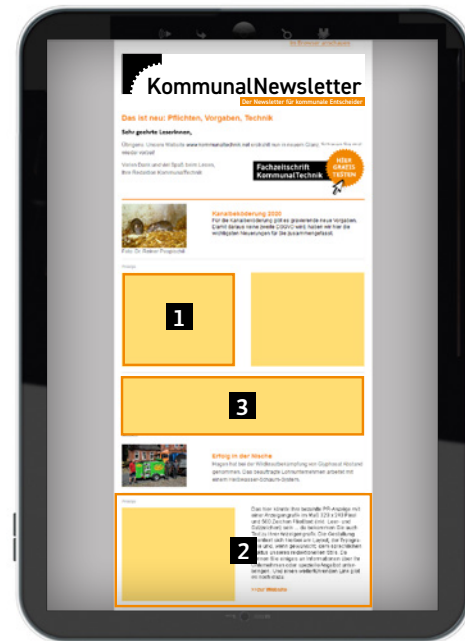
Im Browser anschauen

KommunalNewsletter

Der Newsletter für kommunale Entscheider

Das ist neu: Pflichten, Vorgaben, Technik

Sehr geehrte Leserinnen,

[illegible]

Fachzeitschrift KommunalTechnik

HIER GRATIS TESTEN

Kanalbekämpfung 2020

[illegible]

Foto: Dr. Rainer Puspochik

1

3

Erfolg in der Nische

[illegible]

2

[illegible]

>>zur Website